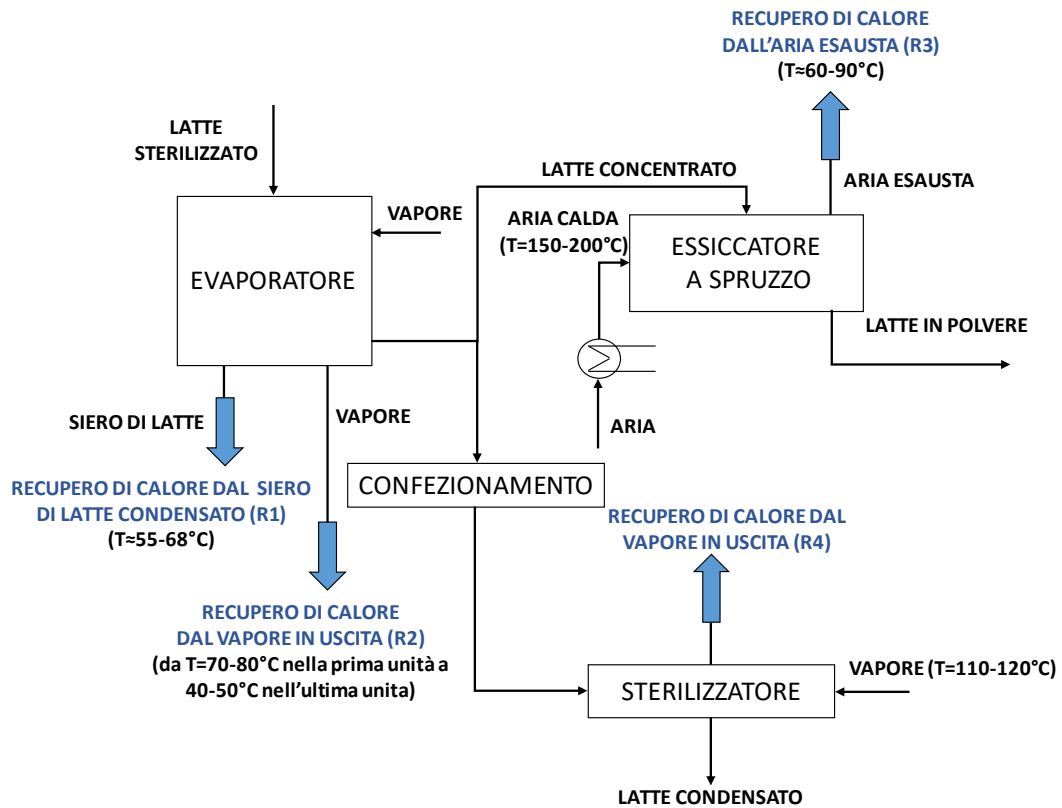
RECUPERO DI CALORE
DALL'ARIA ESAUSTA (R3)
(T≈60-90°C)

LATTE
STERILIZZATO

LATTE CONCENTRATO

ARIA ESAUSTA

VAPORE

ARIA CALDA
(T=150-200°C)

ESSICCATORE
A SPRUZZO

EVAPORATORE

LATTE IN POLVERE

SIERO DI LATTE

VAPORE

ARIA

RECUPERO DI CALORE DAL SIERO
DI LATTE CONDENSATO (R1)
(T≈55-68°C)

CONFEZIONAMENTO

RECUPERO DI CALORE DAL
VAPORE IN USCITA (R4)

RECUPERO DI CALORE
DAL VAPORE IN USCITA (R2)
(da T=70-80°C nella prima unità a
40-50°C nell'ultima unita)

STERILIZZATORE

VAPORE (T=110-120°C)

LATTE CONDENSATO